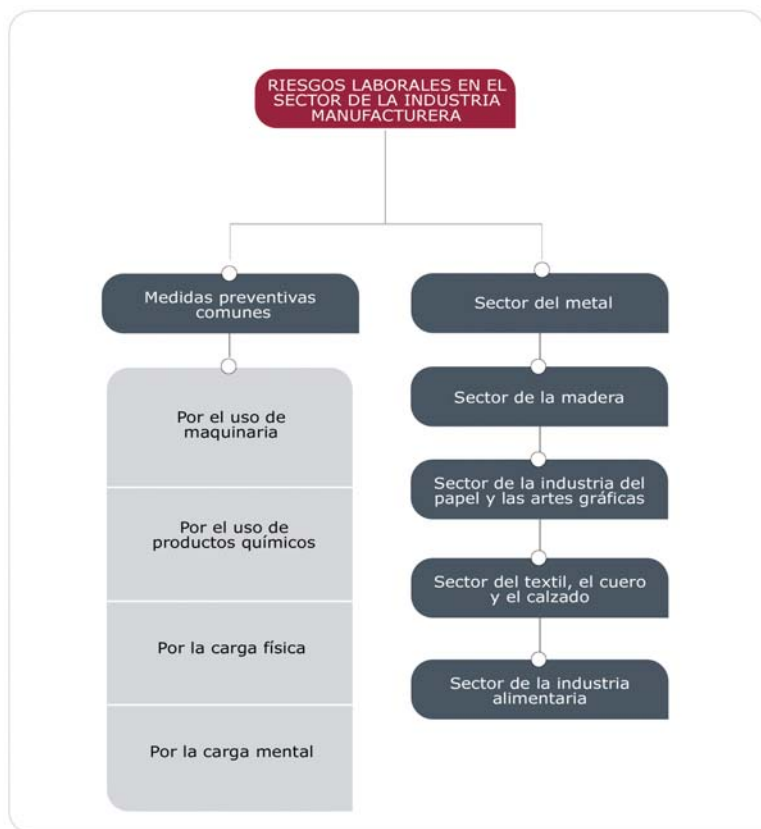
RIESGOS LABORALES EN EL SECTOR DE LA INDUSTRIA MANUFACTURERA

Medidas preventivas comunes

Por el uso de maquinaria

Por el uso de productos químicos

Por la carga física

Por la carga mental

Sector del metal

Sector de la madera

Sector de la industria del papel y las artes gráficas

Sector del textil, el cuero y el calzado

Sector de la industria alimentaria